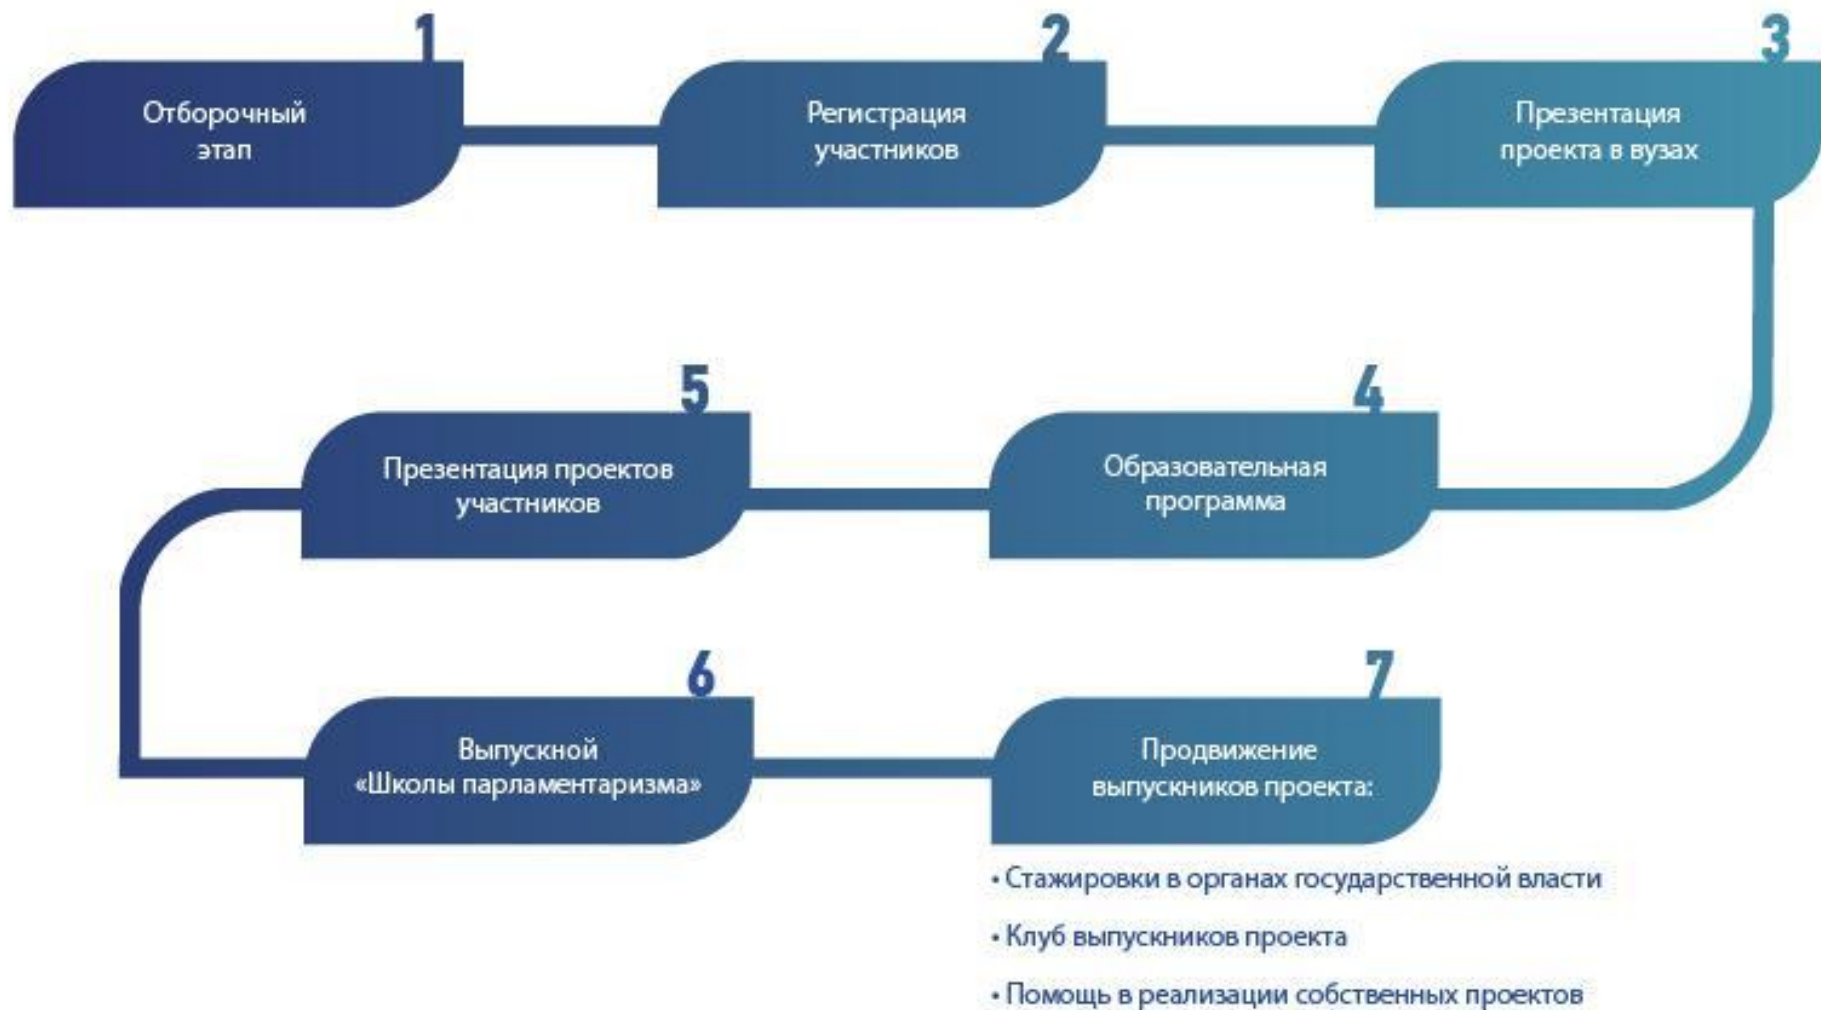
1
Отборочный этап

2
Регистрация участников

3
Презентация проекта в вузах

4
Образовательная программа

5
Презентация проектов участников

6
Выпускной «Школы парламентаризма»

7
Продвижение выпускников проекта:

• Стажировки в органах государственной власти
• Клуб выпускников проекта
• Помощь в реализации собственных проектов